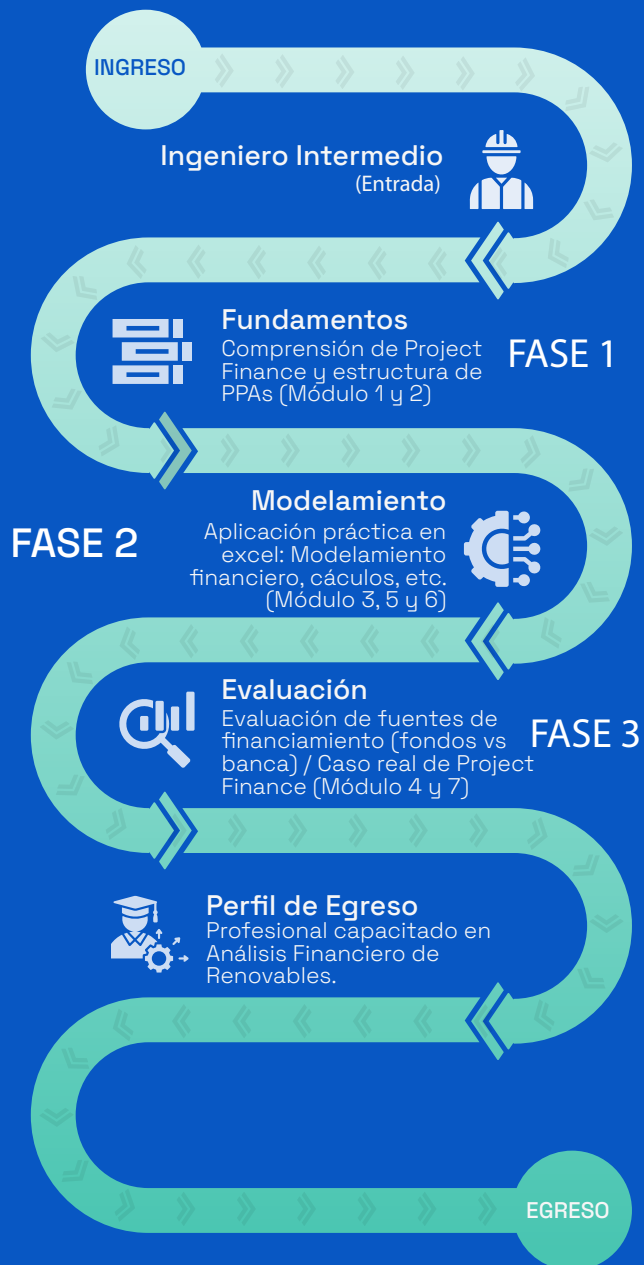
INGRESO

Ingeniero Intermedio
(Entrada)

Fundamentos
Comprensión de Project Finance y estructura de PPAs (Módulo 1 y 2)

FASE 1

Modelamiento
Aplicación práctica en excel: Modelamiento financiero, cáculos, etc. (Módulo 3, 5 y 6)

FASE 2

Evaluación
Evaluación de fuentes de financiamiento (fondos vs banca) / Caso real de Project Finance (Módulo 4 y 7)

FASE 3

Perfil de Egreso
Profesional capacitado en Análisis Financiero de Renovables.

EGRESO